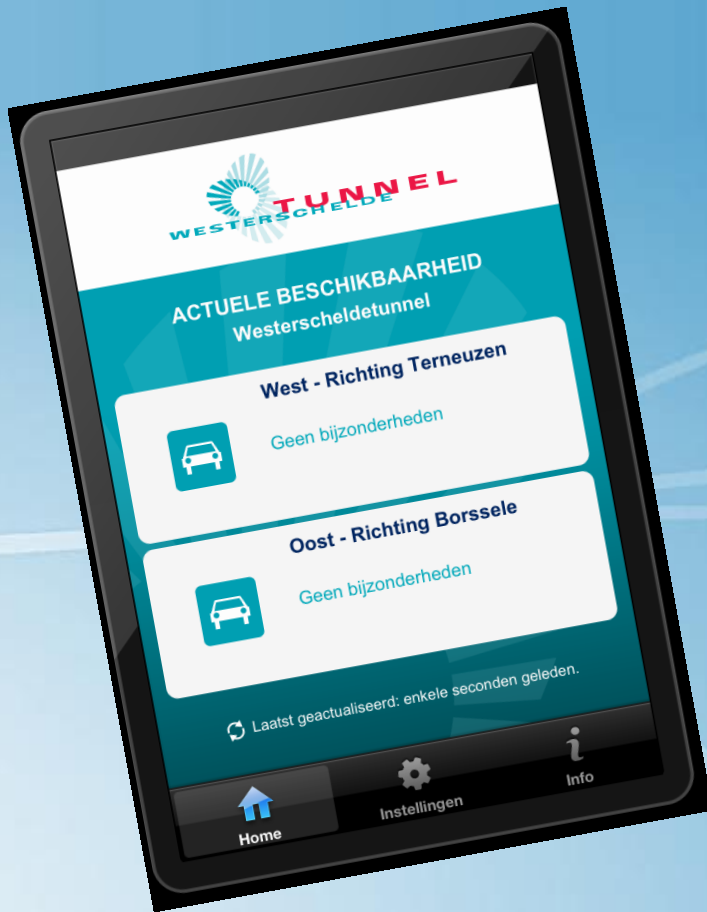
TUNNEL
WESTERSCHELDE

ACTUELE BESCHIKBAARHEID
Westerscheldetunnel

West - Richting Terneuzen
Geen bijzonderheden

Oost - Richting Borssele
Geen bijzonderheden

Laatst geactualiseerd: enkele seconden geleden.

Home
Instellingen
Info